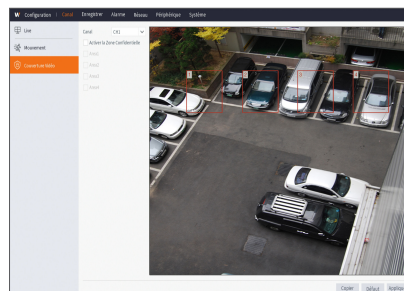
W Configuration | Canal Enregistrer Alarme Réseau Périphérique Système

Live
Mouvement
Couverture Vidéo

Canal CH1
Activer la Zone Confidentielle
Area1
Area2
Area3
Area4

1 2 3 4

Copier Défaut Appliquer